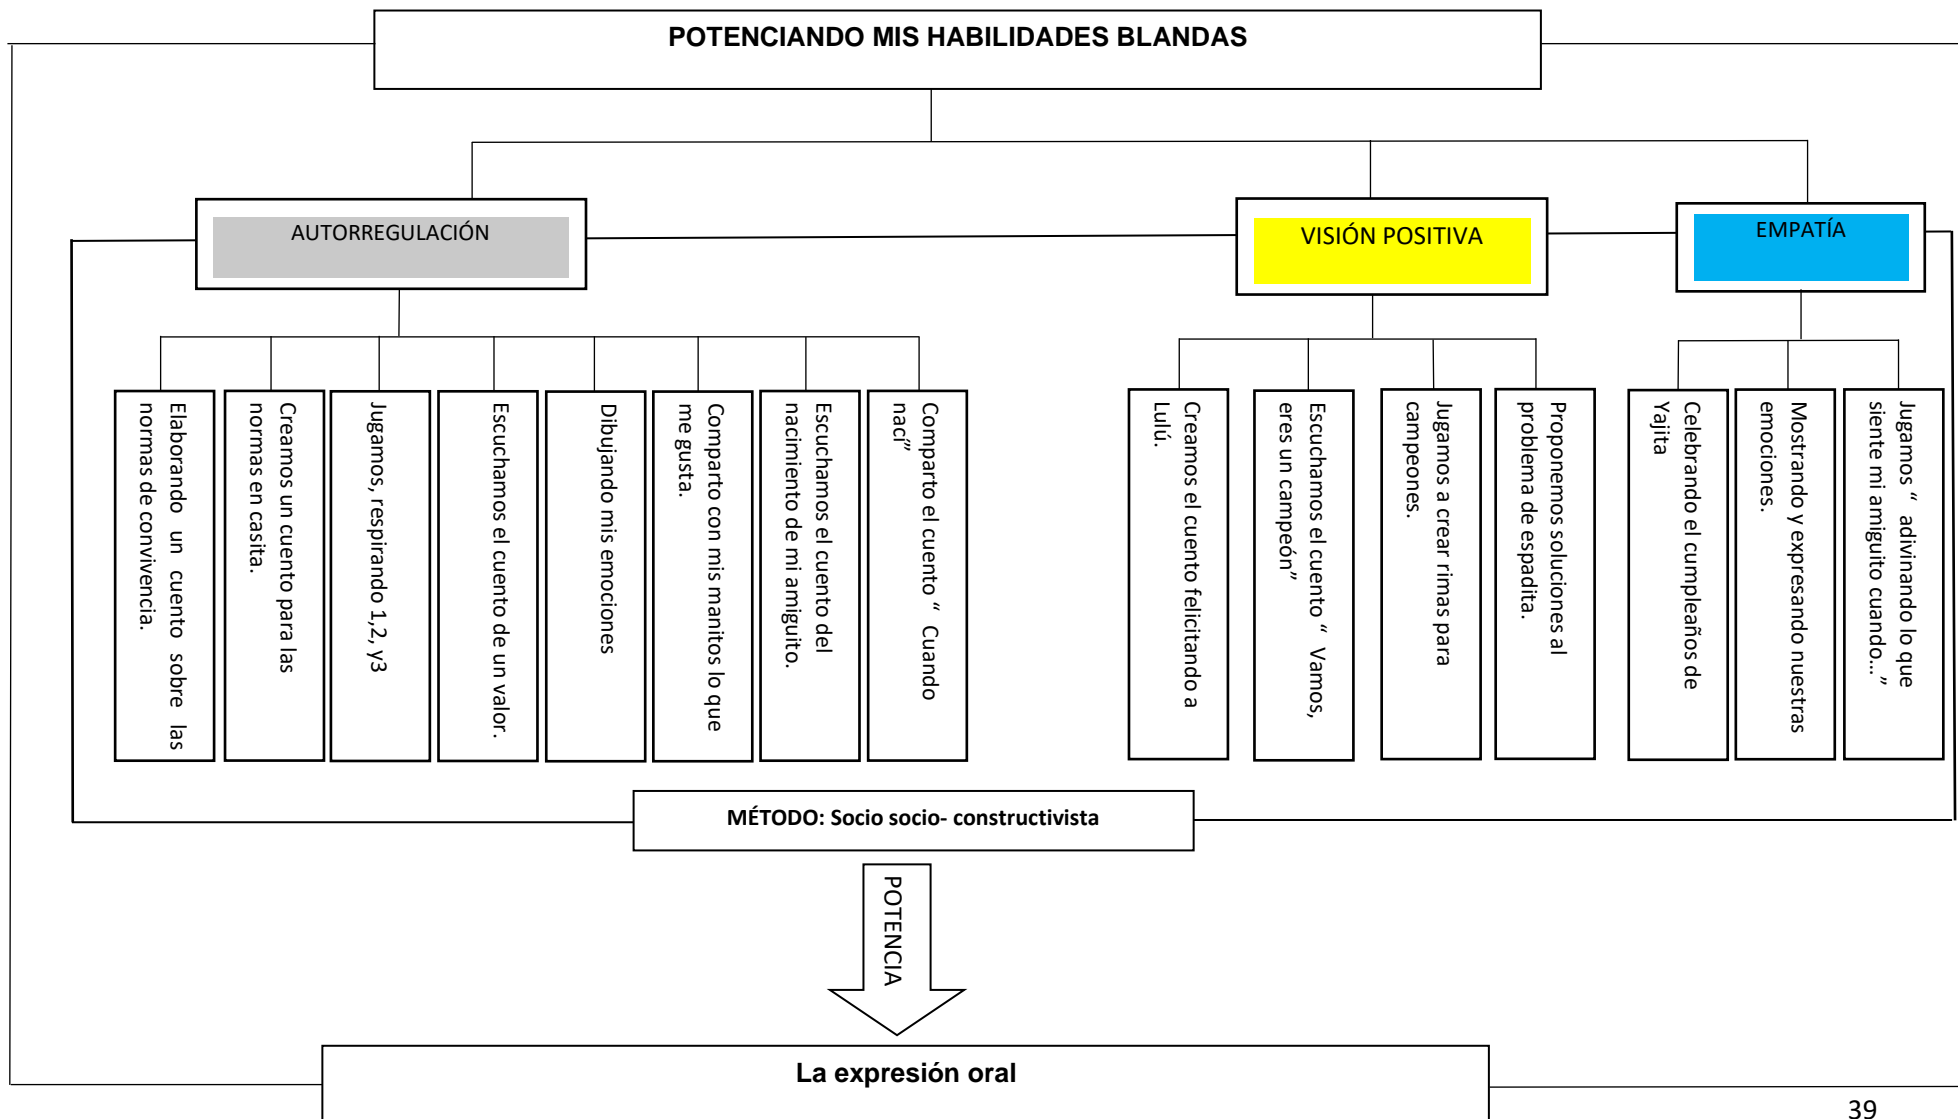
POTENCIANDO MIS HABILIDADES BLANDAS

AUTORREGULACIÓN

VISIÓN POSITIVA

EMPATÍA

Elaborando un cuento sobre las normas de convivencia.

Creamos un cuento para las normas en casita.

Jugamos, respirando 1,2, y3

Escuchamos el cuento de un valor.

Dibujando mis emociones

Comparto con mis manitos lo que me gusta.

Escuchamos el cuento del nacimiento de mi amiguito.

Comparto el cuento " Cuando nací"

Creamos el cuento felicitando a Lulú.

Escuchamos el cuento " Vamos, eres un campeón"

Jugamos a crear rimas para campeones.

Proponemos soluciones al problema de espadita.

Celebrando el cumpleaños de Yajita

Mostrando y expresando nuestras emociones.

Jugamos " adivinando lo que siente mi amiguito cuando…"

MÉTODO: Socio socio- constructivista

POTENCIA

La expresión oral

39